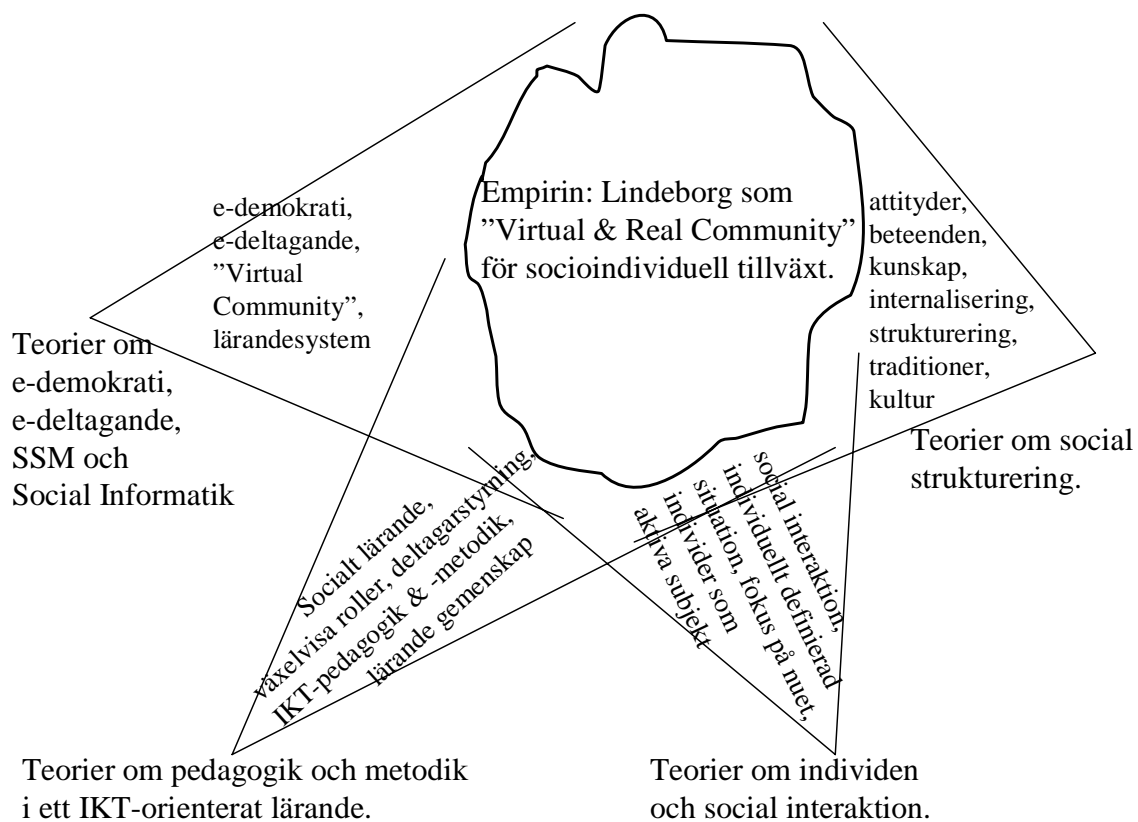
Empirin: Lindeborg som ”Virtual & Real Community” för socioindividuell tillväxt.

e-demokrati, e-deltagande, ”Virtual Community”, lärandesystem

attityder, beteenden, kunskap, internalisering, strukturering, traditioner, kultur

Teorier om e-demokrati, e-deltagande, SSM och Social Informatik

Teorier om social strukturering.

Socialt lärande, växelvisa roller, deltagarstyrning, IKT-pedagogik & -metodik, lärande gemenskap

social interaktion, individuellt definierad situation, fokus på nuet, individer som aktiva subjekt

Teorier om pedagogik och metodik i ett IKT-orienterat lärande.

Teorier om individen och social interaktion.